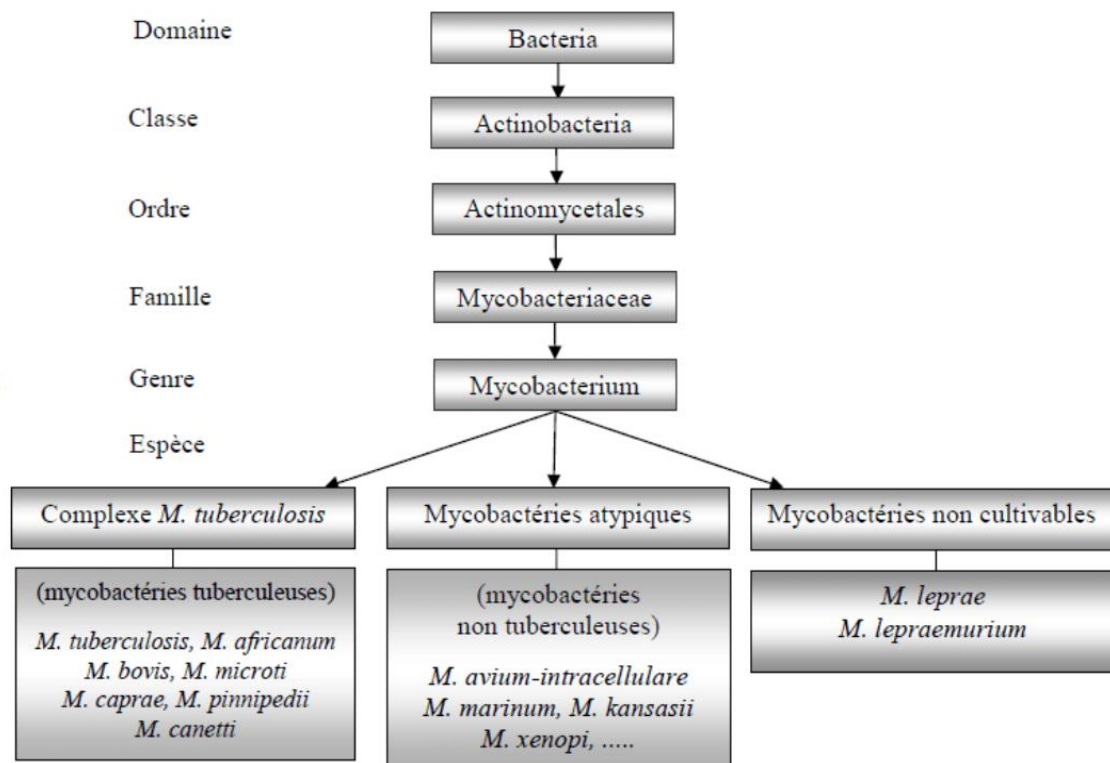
Domaine
Bacteria

Classe
Actinobacteria

Ordre
Actinomycetales

Famille
Mycobacteriaceae

Genre
Mycobacterium

Espèce

Complexe M. tuberculosis

(mycobactéries tuberculeuses)
M. tuberculosis, M. africanum
M. bovis, M. microti
M. caprae, M. pinnipedii
M. canetti

Mycobactéries atypiques

(mycobactéries non tuberculeuses)
M. avium-intracellulare
M. marinum, M. kansasii
M. xenopi, .....

Mycobactéries non cultivables

M. leprae
M. lepraemurium